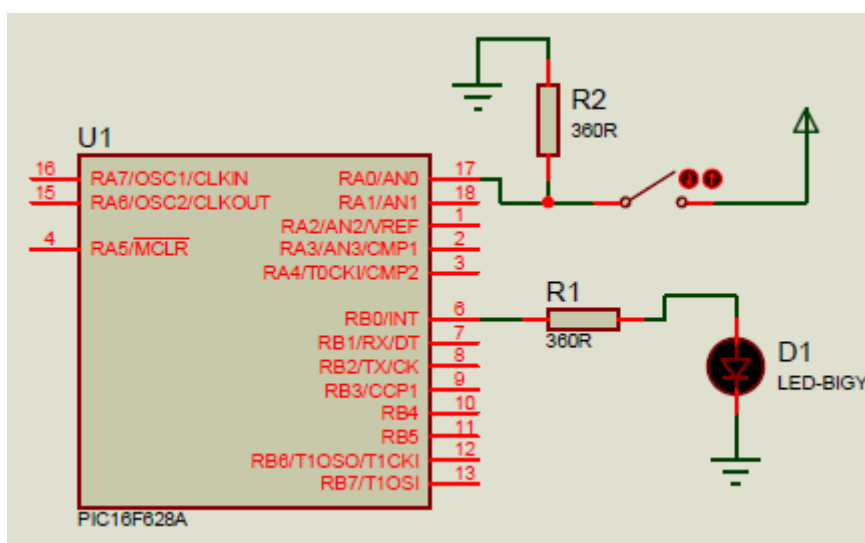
U1

16 RA7/OSC1/CLKIN
15 RA6/OSC2/CLKOUT
4 RA5/$\overline{MCLR}$

RA0/AN0 17
RA1/AN1 18
RA2/AN2/VREF 1
RA3/AN3/CMP1 2
RA4/T0CKI/CMP2 3

RB0/INT 6
RB1/RX/DT 7
RB2/TX/CK 8
RB3/CCP1 9
RB4 10
RB5 11
RB6/T1OSO/T1CKI 12
RB7/T1OSI 13

PIC16F628A

R2
360R

R1
360R

D1
LED-BIGY